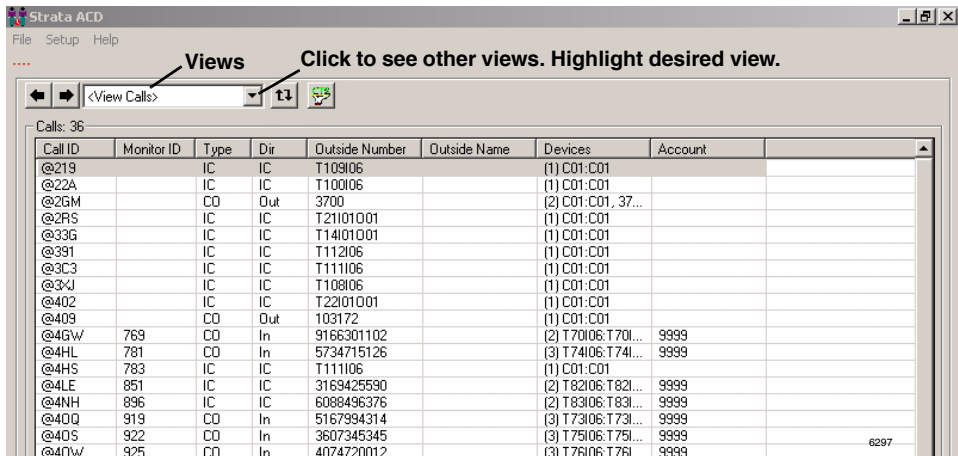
Strata ACD

File Setup Help

Views

Click to see other views. Highlight desired view.

<View Calls>

Calls: 36

| Call ID | Monitor ID | Type | Dir | Outside Number | Outside Name | Devices | Account |
|---|---|---|---|---|---|---|---|
| @219 | | IC | IC | T109I06 | | (1) C01:C01 | |
| @22A | | IC | IC | T100I06 | | (1) C01:C01 | |
| @2GM | | CO | Out | 3700 | | (2) C01:C01, 37... | |
| @2RS | | IC | IC | T21I01O01 | | (1) C01:C01 | |
| @33G | | IC | IC | T14I01O01 | | (1) C01:C01 | |
| @391 | | IC | IC | T112I06 | | (1) C01:C01 | |
| @3C3 | | IC | IC | T111I06 | | (1) C01:C01 | |
| @3XJ | | IC | IC | T108I06 | | (1) C01:C01 | |
| @402 | | IC | IC | T22I01O01 | | (1) C01:C01 | |
| @409 | | CO | Out | 103172 | | (1) C01:C01 | |
| @4GW | 769 | CO | In | 9166301102 | | (2) T70I06:T70I... | 9999 |
| @4HL | 781 | CO | In | 5734715126 | | (3) T74I06:T74I... | 9999 |
| @4HS | 783 | IC | IC | T111I06 | | (1) C01:C01 | |
| @4LE | 851 | CO | In | 3169425590 | | (2) T82I06:T82I... | 9999 |
| @4NH | 896 | CO | In | 6088496376 | | (2) T83I06:T83I... | 9999 |
| @4OQ | 919 | CO | In | 5167994314 | | (3) T73I06:T73I... | 9999 |
| @4OS | 922 | CO | In | 3607345345 | | (3) T75I06:T75I... | 9999 |
| @4OW | 925 | CO | In | 4074720012 | | (3) T76I06:T76I... | 9999 |

6297